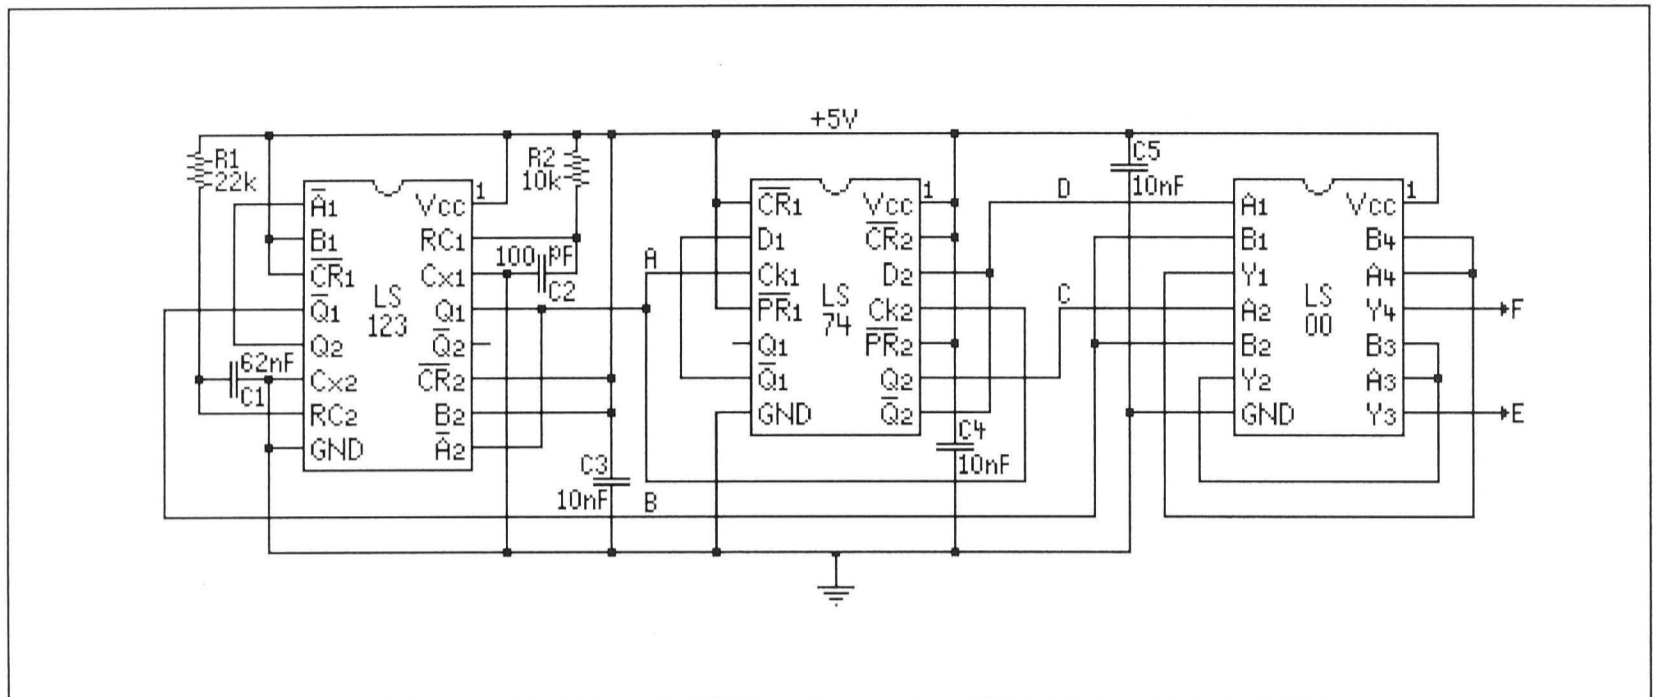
+5V

R1
22k

R2
10k

$\overline{A}_1$
$B_1$
$\overline{CR}_1$
$\overline{Q}_1$
$Q_2$
$Cx_2$
$RC_2$
GND

Vcc
$RC_1$
$Cx_1$
$Q_1$
$\overline{Q}_2$
$\overline{CR}_2$
$B_2$
$\overline{A}_2$

1
LS
123

100pF
C2

62nF
C1

C3
10nF

A
B

$\overline{CR}_1$
$D_1$
$Ck_1$
$\overline{PR}_1$
$Q_1$
$\overline{Q}_1$
GND

Vcc
$\overline{CR}_2$
$D_2$
$Ck_2$
$\overline{PR}_2$
$Q_2$
$\overline{Q}_2$

1
LS
74

C4
10nF

D
C

C5
10nF

$A_1$
$B_1$
$Y_1$
$A_2$
$B_2$
$Y_2$
GND

Vcc
$B_4$
$A_4$
$Y_4$
$B_3$
$A_3$
$Y_3$

1
LS
00

F
E